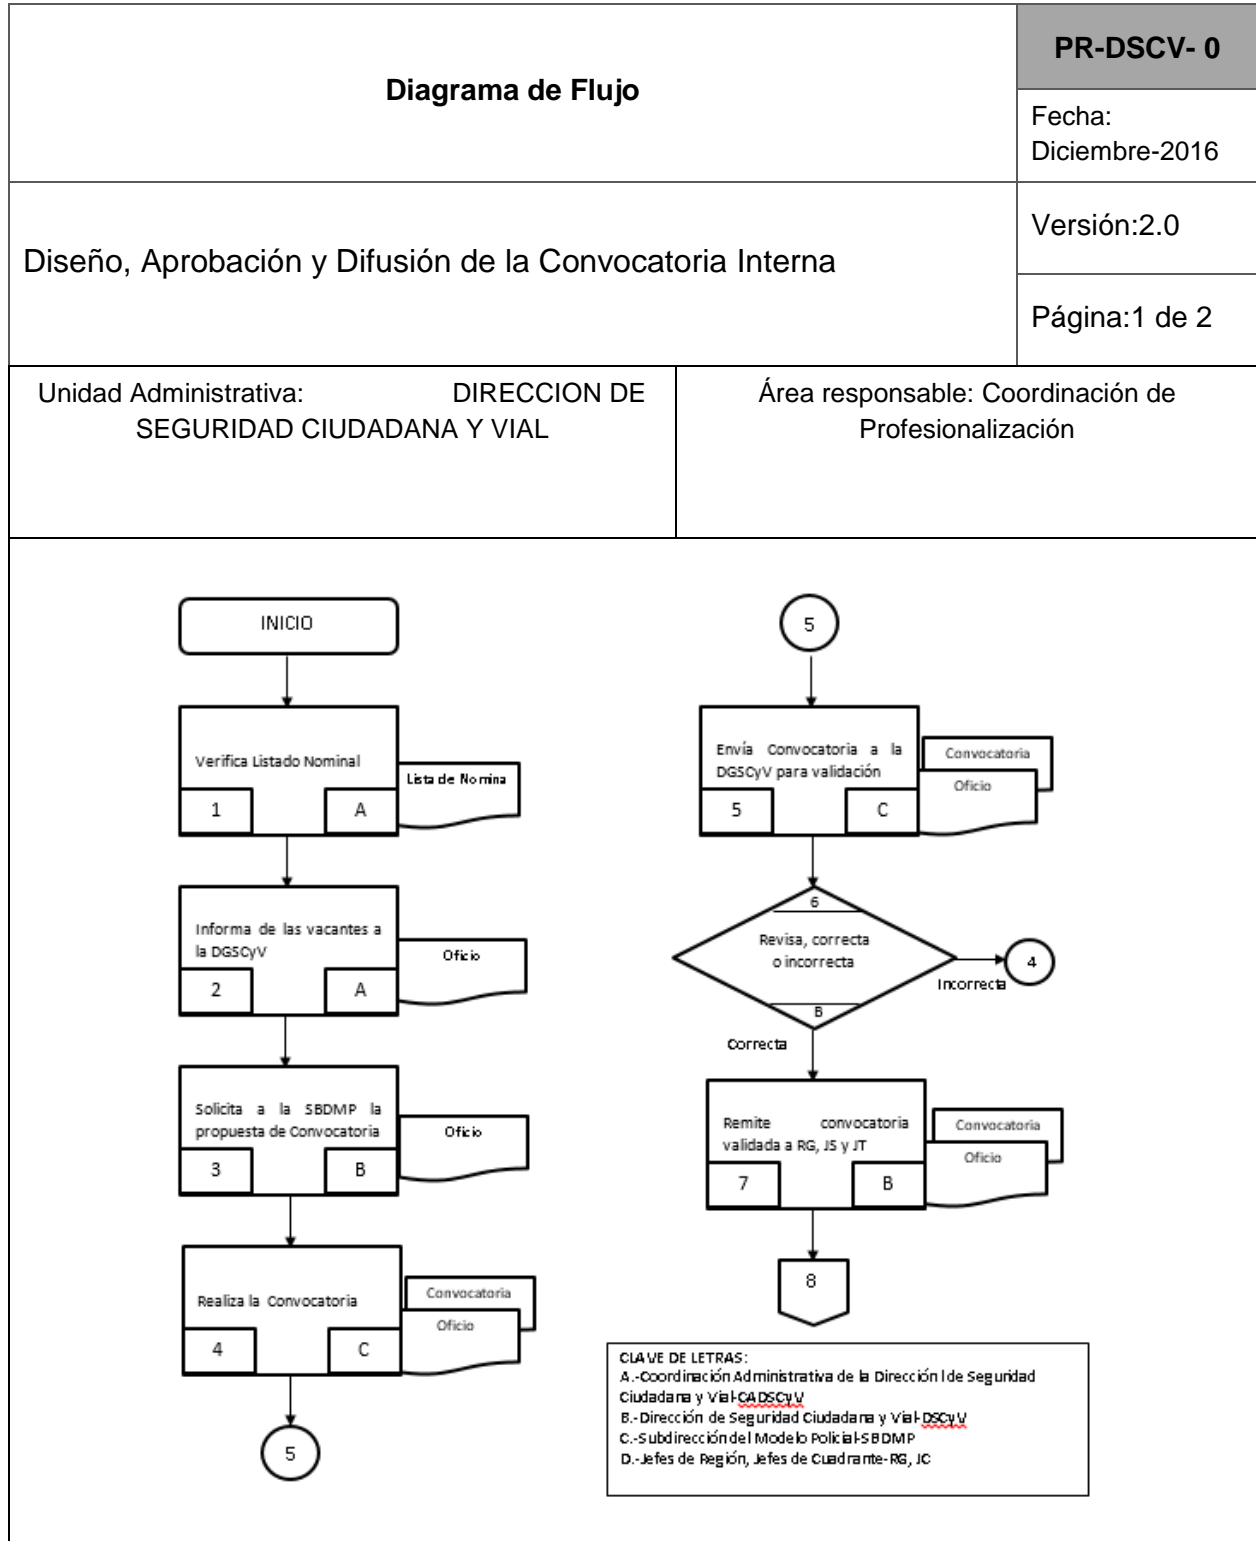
Diagrama de Flujo

PR-DSCV- 0

Fecha: Diciembre-2016

Diseño, Aprobación y Difusión de la Convocatoria Interna

Versión:2.0

Página:1 de 2

Unidad Administrativa: DIRECCION DE SEGURIDAD CIUDADANA Y VIAL

Área responsable: Coordinación de Profesionalización

INICIO

Verifica Listado Nominal
1 A
Lista de Nomina

Informa de las vacantes a la DGSCyV
2 A
Oficio

Solicita a la SBDMP la propuesta de Convocatoria
3 B
Oficio

Realiza la Convocatoria
4 C
Convocatoria
Oficio

5

5

Envía Convocatoria a la DGSCyV para validación
5 C
Convocatoria
Oficio

6
Revisa, correcta o incorrecta
B
Incorrecta
4
Correcta

Remite convocatoria validada a RG, JS y JT
7 B
Convocatoria
Oficio

8

CLAVE DE LETRAS:
A.-Coordinación Administrativa de la Dirección l de Seguridad Ciudadana y Vial-CADSCyV
B.-Dirección de Seguridad Ciudadana y Vial-DSCyV
C.-Subdirección del Modelo Policial-SBDMP
D.-Jefes de Región, Jefes de Cuadrante-RG, JC